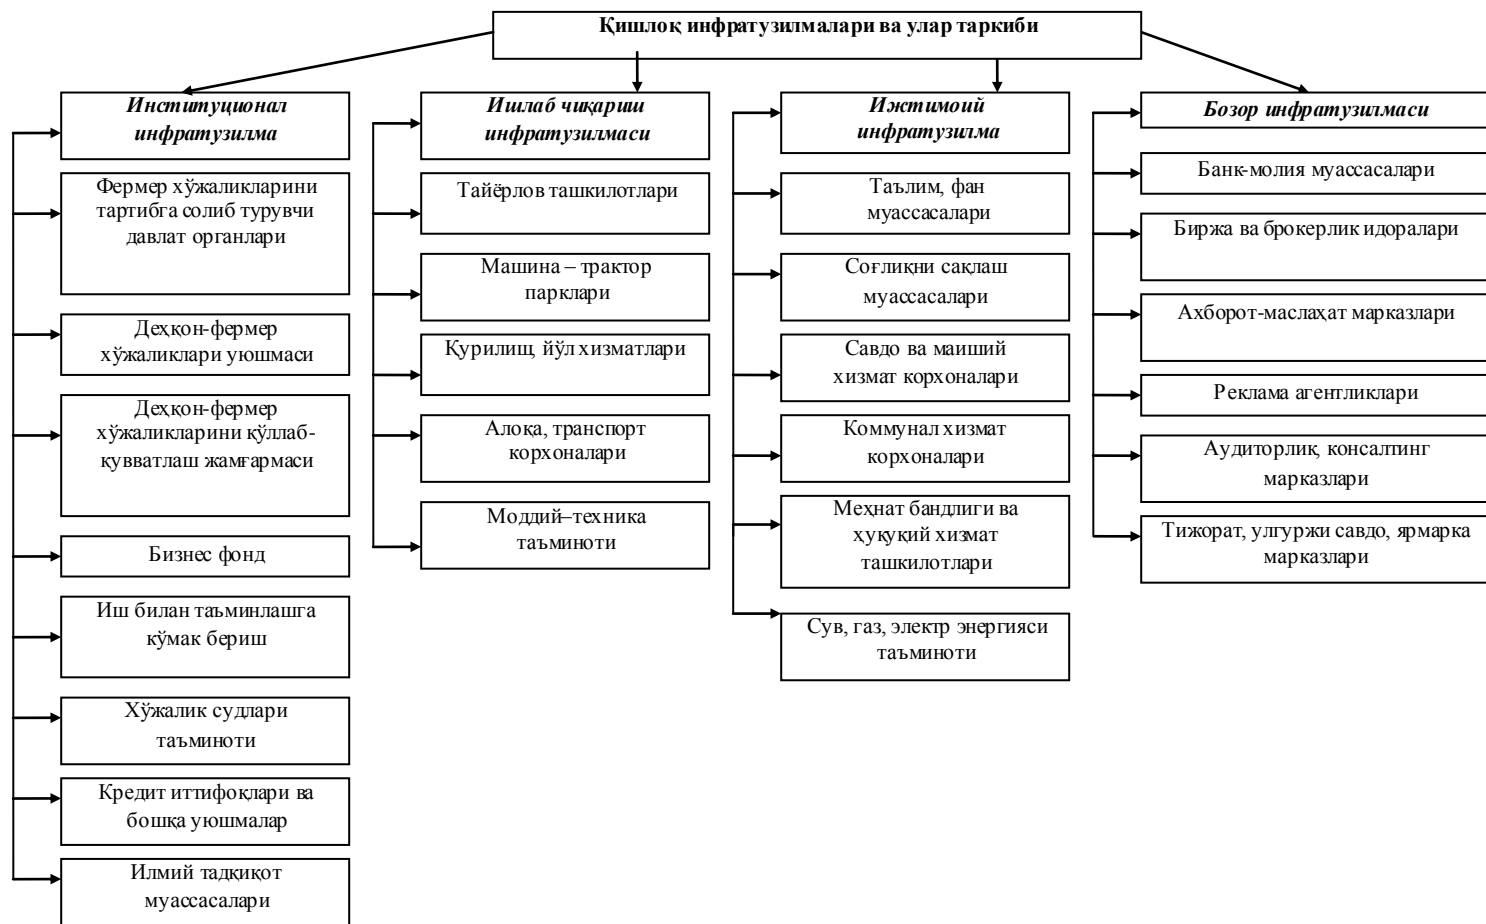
Қишлоқ инфратузилмалари ва улар таркиби

Институционал инфратузилма

Фермер хўжаликларини тартибга солиб турувчи давлат органлари

Деҳқон-фермер хўжаликлари уюшмаси

Деҳқон-фермер хўжаликларини қўллаб-қувватлаш жамғармаси

Бизнес фонд

Иш билан таъминлашга кўмак бериш

Хўжалик судлари таъминоти

Кредит иттифоқлари ва бошқа уюшмалар

Илмий тадқиқот муассасалари

Ишлаб чиқариш инфратузилмаси

Тайёрлов ташкилотлари

Машина – трактор парклари

Қурилищ, йўл хизматлари

Алоқа, транспорт корхоналари

Моддий–техника таъминоти

Ижтимоий инфратузилма

Таълим, фан муассасалари

Соғлиқни сақлаш муассасалари

Савдо ва маиший хизмат корхоналари

Коммунал хизмат корхоналари

Меҳнат бандлиги ва ҳуқуқий хизмат ташкилотлари

Сув, газ, электр энергияси таъминоти

Бозор инфратузилмаси

Банк-молия муассасалари

Биржа ва брокерлик идоралари

Ахборот-маслаҳат марказлари

Реклама агентликлари

Аудиторлик, консалтинг марказлари

Тижорат, улгуржи савдо, ярмарка марказлари